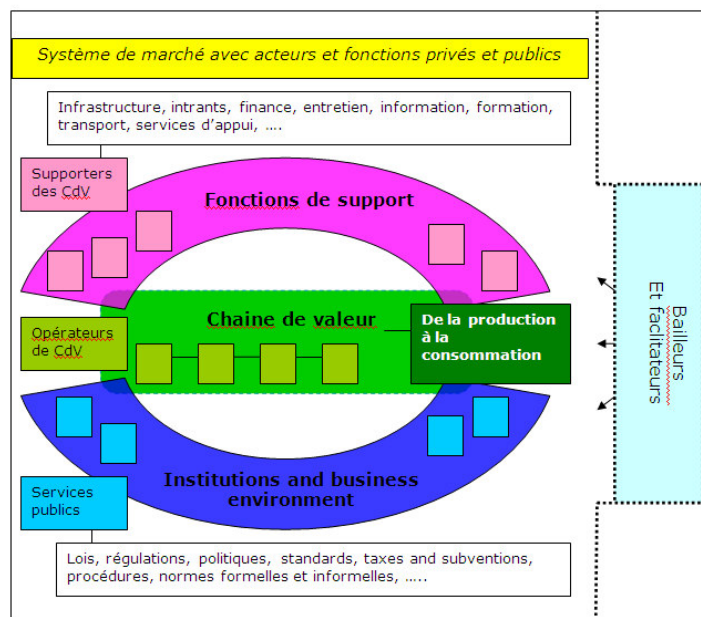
Système de marché avec acteurs et fonctions privés et publics

Infrastructure, intrants, finance, entretien, information, formation, transport, services d'appui, ….

Supporters des CdV

Fonctions de support

Opérateurs de CdV

Chaine de valeur

De la production à la consommation

Bailleurs Et facilitateurs

Institutions and business environment

Services publics

Lois, régulations, politiques, standards, taxes and subventions, procédures, normes formelles et informelles, …..